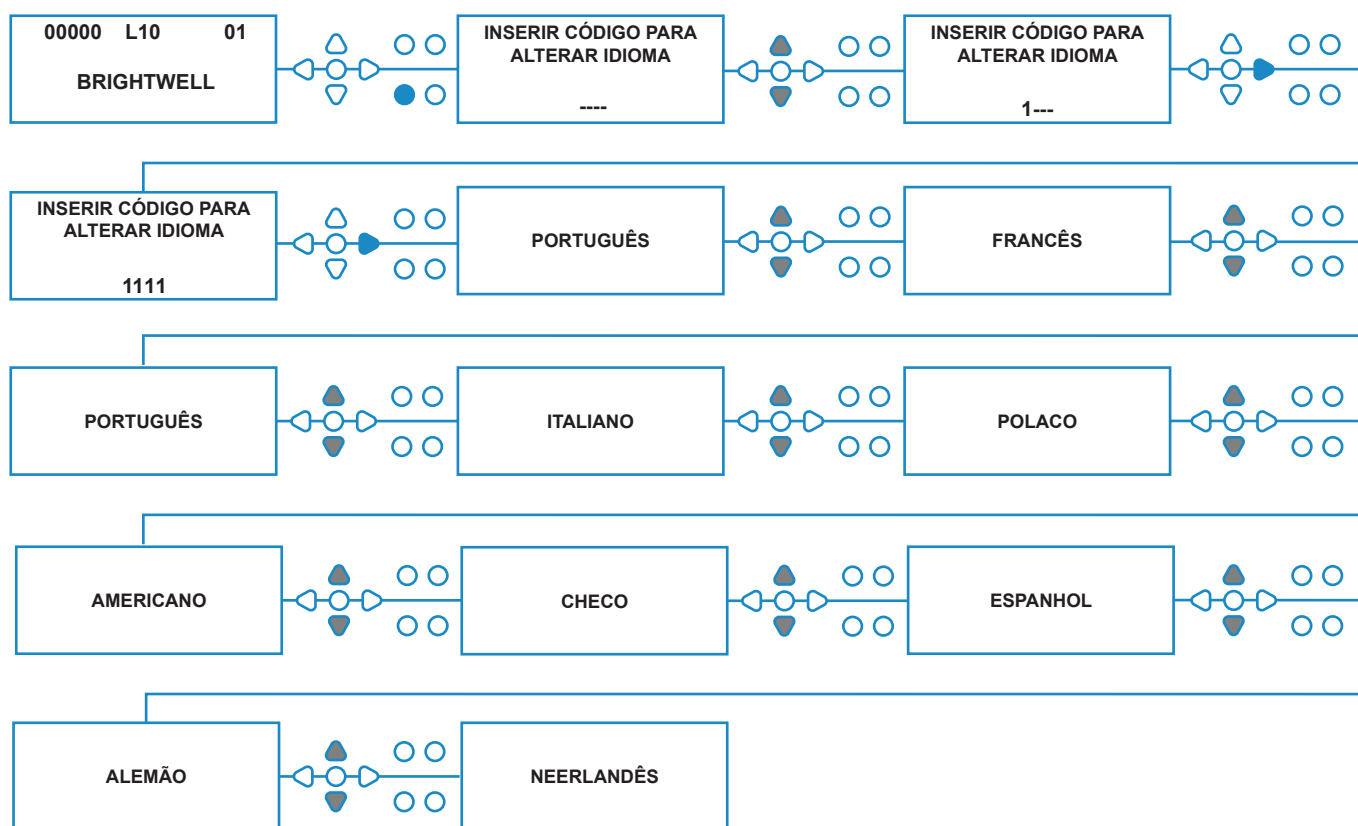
00000 L10 01

BRIGHTWELL

INSERIR CÓDIGO PARA ALTERAR IDIOMA

----

INSERIR CÓDIGO PARA ALTERAR IDIOMA

1---

INSERIR CÓDIGO PARA ALTERAR IDIOMA

1111

PORTUGUÊS

FRANCÊS

PORTUGUÊS

ITALIANO

POLACO

AMERICANO

CHECO

ESPANHOL

ALEMÃO

NEERLANDÊS